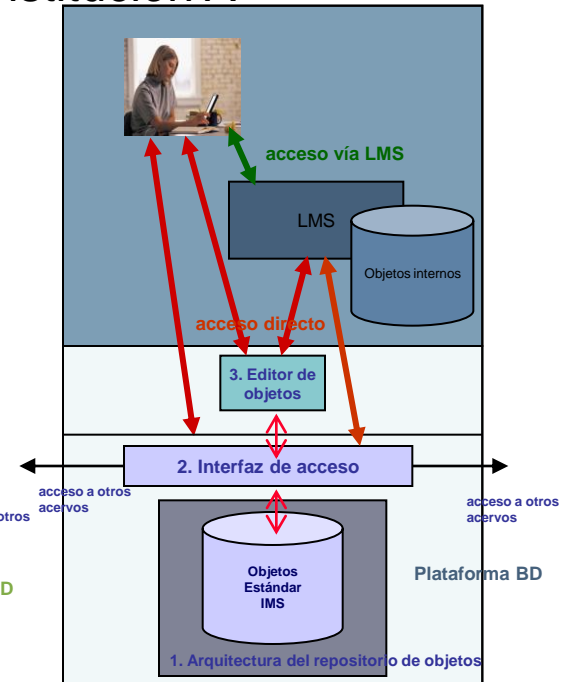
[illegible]

acceso vía LMS

LMS

Objetos internos

acceso directo

3. Editor de objetos

2. Interfaz de acceso

acceso a otros acervos

otros

acceso a otros acervos

D

Objetos Estándar IMS

Plataforma BD

1. Arquitectura del repositorio de objetos